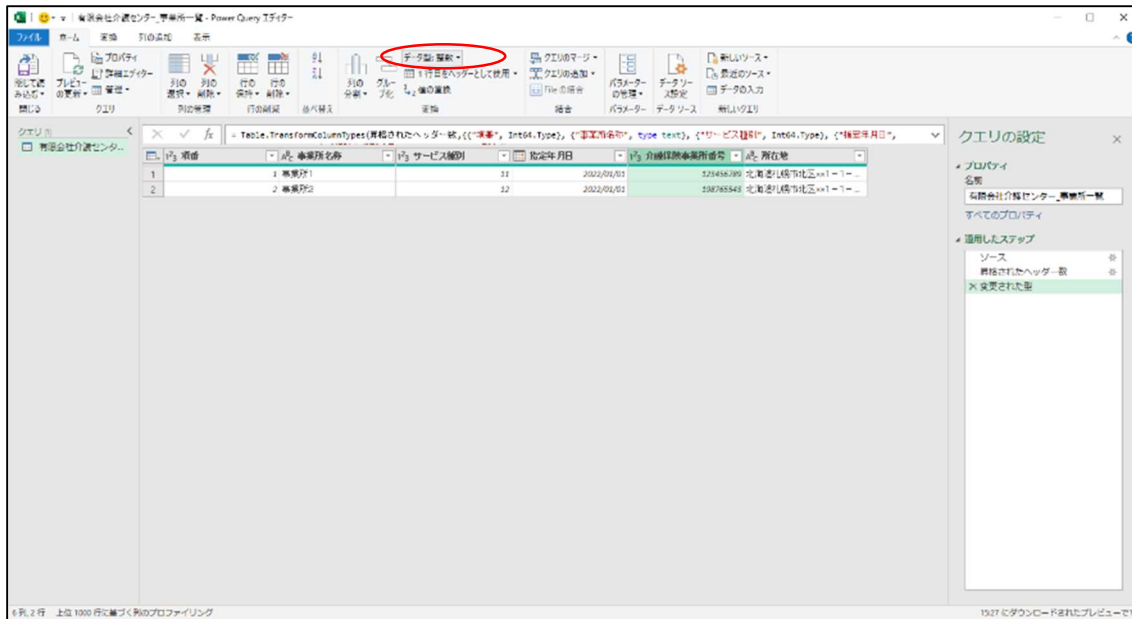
有限会社介護センター_事業所一覧 - Power Query エディター

ファイル　ホーム　変換　列の追加　表示

閉じて読み込む　プレビューの更新　プロパティ　詳細エディター　管理　閉じる　クエリ　列の選択　列の削除　列の管理　行の保持　行の削除　行の削減　並べ替え　列の分割　グループ化　データ型: 整数　1 行目をヘッダーとして使用　値の置換　変換　クエリのマージ　クエリの追加　ファイルの結合　結合　パラメーターの管理　パラメーター　データソース設定　データ ソース　新しいソース　最近のソース　データの入力　新しいクエリ

クエリ [1]
有限会社介護センタ...

= Table.TransformColumnTypes(昇格されたヘッダー数,{{"項番", Int64.Type}, {"事業所名称", type text}, {"サービス種別", Int64.Type}, {"指定年月日",

| | 項番 | 事業所名称 | サービス種別 | 指定年月日 | 介護保険事業所番号 | 所在地 |
|---|---|---|---|---|---|---|
| 1 | 1 | 事業所1 | 11 | 2022/01/01 | 123456789 | 北海道札幌市北区××1-1-... |
| 2 | 2 | 事業所2 | 12 | 2022/01/01 | 198765543 | 北海道札幌市北区××1-1-... |

クエリの設定
プロパティ
名前
有限会社介護センター_事業所一覧
すべてのプロパティ
適用したステップ
ソース
昇格されたヘッダー数
変更された型

6 列、2 行　上位 1000 行に基づく列のプロファイリング
15:27 にダウンロードされたプレビュー